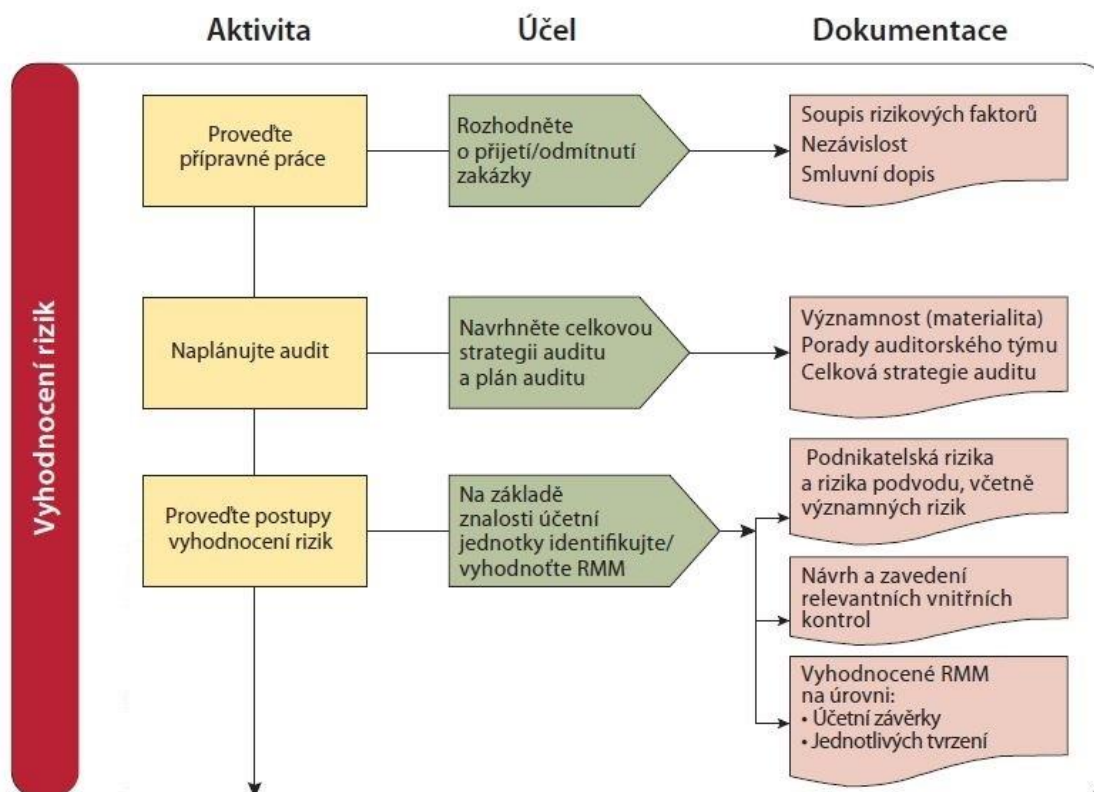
Aktivita

Účel

Dokumentace

Vyhodnocení rizik

Proveďte přípravné práce

Rozhodněte o přijetí/odmítnutí zakázky

Soupis rizikových faktorů
Nezávislost
Smluvní dopis

Naplánujte audit

Navrhněte celkovou strategii auditu a plán auditu

Významnost (materialita)
Porady auditorského týmu
Celková strategie auditu

Proveďte postupy vyhodnocení rizik

Na základě znalosti účetní jednotky identifikujte/ vyhodnoťte RMM

Podnikatelská rizika a rizika podvodu, včetně významných rizik

Návrh a zavedení relevantních vnitřních kontrol

Vyhodnocené RMM na úrovni:
• Účetní závěrky
• Jednotlivých tvrzení